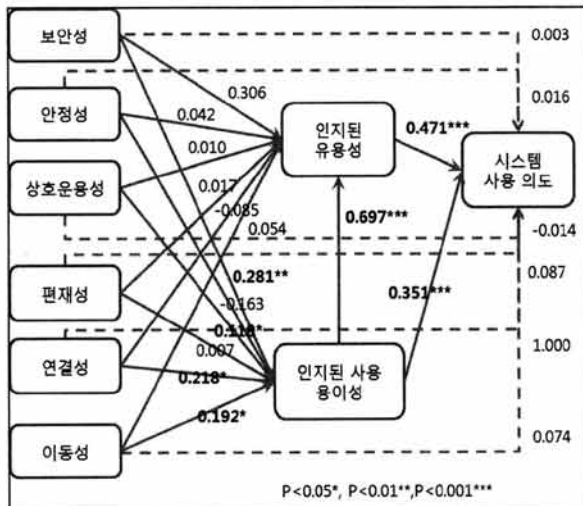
보안성
안정성
상호운용성
편재성
연결성
이동성

0.306
0.042
0.010
0.017
-0.085
0.054
0.281**
-0.163
-0.518*
0.007
0.218*
0.192*

인지된 유용성
인지된 사용 용이성
시스템 사용 의도

0.471***
0.697***
0.351***

0.003
0.016
-0.014
0.087
1.000
0.074

P<0.05*, P<0.01**,P<0.001***